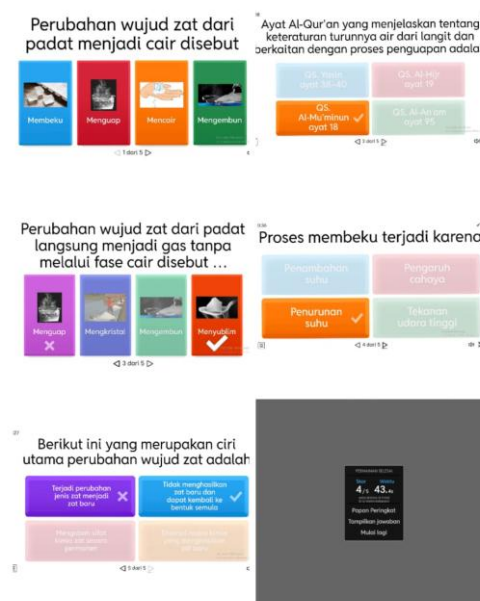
Perubahan wujud zat dari padat menjadi cair disebut

Membeku
Menguap
Mencair
Mengembun

1 dari 5

Ayat Al-Qur'an yang menjelaskan tentang keteraturan turunnya air dari langit dan berkaitan dengan proses penguapan adalah

QS. Yasin ayat 38-40
QS. Al-Hijr ayat 19
QS. Al-Mu'minun ayat 18
QS. Al-An'am ayat 95

3 dari 5

Perubahan wujud zat dari padat langsung menjadi gas tanpa melalui fase cair disebut ...

Menguap
Mengkristal
Mengembun
Menyublim

3 dari 5

Proses membeku terjadi karena

Penambahan suhu
Pengaruh cahaya
Penurunan suhu
Tekanan udara tinggi

4 dari 5

Berikut ini yang merupakan ciri utama perubahan wujud zat adalah

Terjadi perubahan jenis zat menjadi zat baru
Tidak menghasilkan zat baru dan dapat kembali ke bentuk semula
Mengubah sifat kimia zat secara permanen
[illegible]

5 dari 5

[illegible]
4
43
Papan Peringkat
Tampilkan Jawaban
Mulai lagi